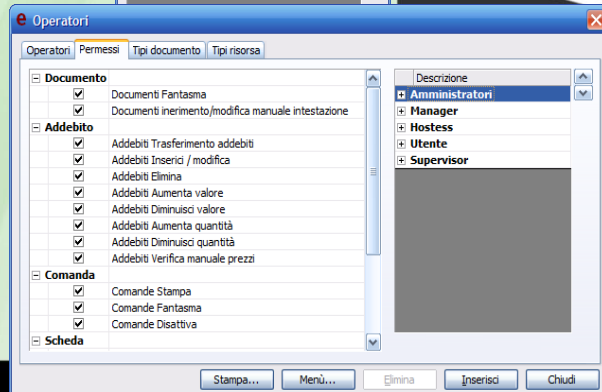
Operatori

Operatori | Permessi | Tipi documento | Tipi risorsa

Documento
Documenti Fantasma
Documenti inerimento/modifica manuale intestazione
Addebito
Addebiti Trasferimento addebiti
Addebiti Inserici / modifica
Addebiti Elimina
Addebiti Aumenta valore
Addebiti Diminuisci valore
Addebiti Aumenta quantità
Addebiti Diminuisci quantità
Addebiti Verifica manuale prezzi
Comanda
Comande Stampa
Comande Fantasma
Comande Disattiva
Scheda

Descrizione
Amministratori
Manager
Hostess
Utente
Supervisor

Stampa... | Menù... | Elimina | Inserisci | Chiudi